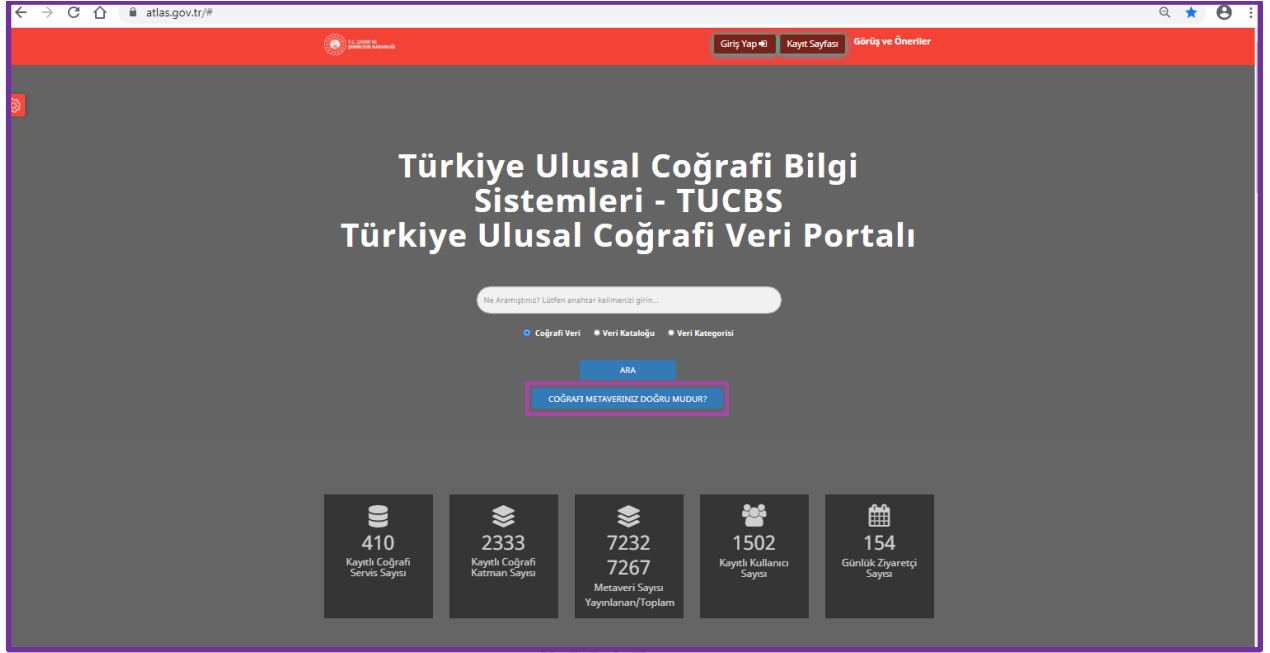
atlas.gov.tr/#

T.C. ÇEVRE VE ŞEHİRCİLİK BAKANLIĞI

Giriş Yap
Kayıt Sayfası
Görüş ve Öneriler

Türkiye Ulusal Coğrafi Bilgi Sistemleri - TUCBS
Türkiye Ulusal Coğrafi Veri Portalı

Ne Aramıştınız? Lütfen anahtar kelimenizi girin...

Coğrafi Veri
Veri Kataloğu
Veri Kategorisi

ARA

COĞRAFI METAVERINIZ DOĞRU MUDUR?

410
Kayıtlı Coğrafi Servis Sayısı

2333
Kayıtlı Coğrafi Katman Sayısı

7232
7267
Metaveri Sayısı Yayınlanan/Toplam

1502
Kayıtlı Kullanıcı Sayısı

154
Günlük Ziyaretçi Sayısı